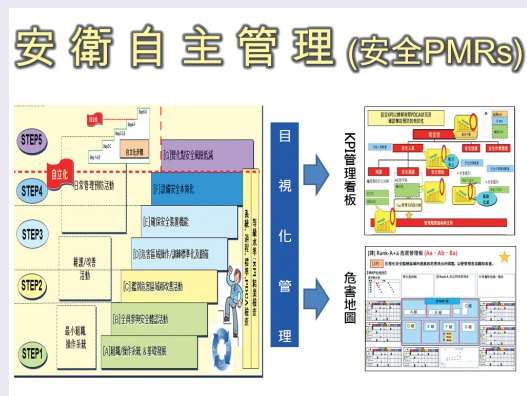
安衛自主管理 (安全PMRs)

STEP5
STEP4
STEP3
STEP2
STEP1

自立化
日常管理的活動
[G]微化安全風險削減
[F]認識安全本質化
[E]確保安全本質機能
[D]危害區域操作/訓練標準化及翻版
[C]鑑別危害區域與改善活動
[B]全員參與安全體認活動
[A]組織/操作系統 & 安環發展
精進/改善活動
最小組織操作系統

目
視
化
管
理

KPI管理看板
危害地圖

[圖] Rank-A~a 危害管理板 (Aa · Ab · Ba)